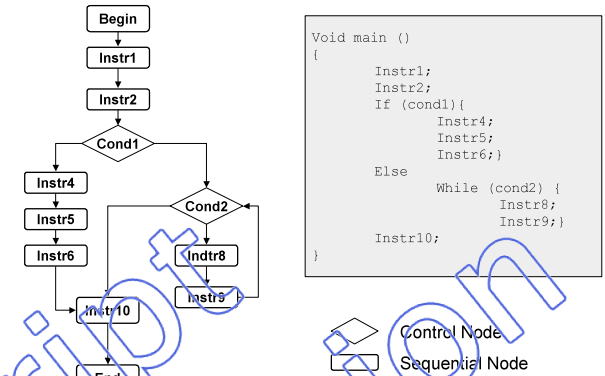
Begin

Instr1

Instr2

Cond1

Instr4

Instr5

Instr6

Cond2

Indtr8

Instr9

Instr10

End

Void main ()
{
Instr1;
Instr2;
If (cond1){
Instr4;
Instr5;
Instr6;}
Else
While (cond2) {
Instr8;
Instr9;}
Instr10;
}

Control Node

Sequential Node